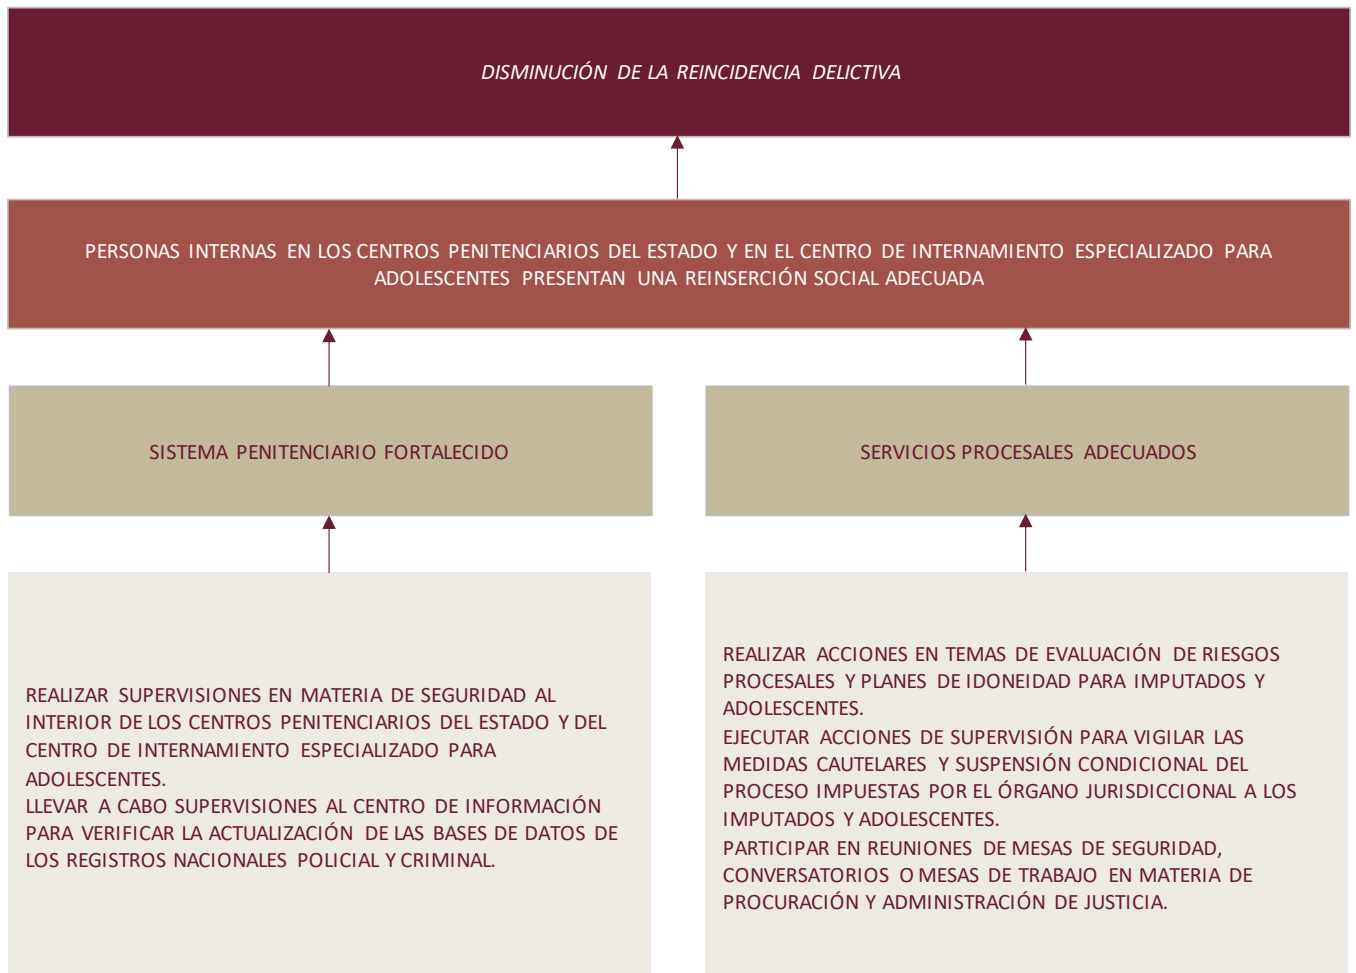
DISMINUCIÓN DE LA REINCIDENCIA DELICTIVA

PERSONAS INTERNAS EN LOS CENTROS PENITENCIARIOS DEL ESTADO Y EN EL CENTRO DE INTERNAMIENTO ESPECIALIZADO PARA ADOLESCENTES PRESENTAN UNA REINSERCIÓN SOCIAL ADECUADA

SISTEMA PENITENCIARIO FORTALECIDO

SERVICIOS PROCESALES ADECUADOS

REALIZAR SUPERVISIONES EN MATERIA DE SEGURIDAD AL INTERIOR DE LOS CENTROS PENITENCIARIOS DEL ESTADO Y DEL CENTRO DE INTERNAMIENTO ESPECIALIZADO PARA ADOLESCENTES.
LLEVAR A CABO SUPERVISIONES AL CENTRO DE INFORMACIÓN PARA VERIFICAR LA ACTUALIZACIÓN DE LAS BASES DE DATOS DE LOS REGISTROS NACIONALES POLICIAL Y CRIMINAL.

REALIZAR ACCIONES EN TEMAS DE EVALUACIÓN DE RIESGOS PROCESALES Y PLANES DE IDONEIDAD PARA IMPUTADOS Y ADOLESCENTES.
EJECUTAR ACCIONES DE SUPERVISIÓN PARA VIGILAR LAS MEDIDAS CAUTELARES Y SUSPENSIÓN CONDICIONAL DEL PROCESO IMPUESTAS POR EL ÓRGANO JURISDICCIONAL A LOS IMPUTADOS Y ADOLESCENTES.
PARTICIPAR EN REUNIONES DE MESAS DE SEGURIDAD, CONVERSATORIOS O MESAS DE TRABAJO EN MATERIA DE PROCURACIÓN Y ADMINISTRACIÓN DE JUSTICIA.